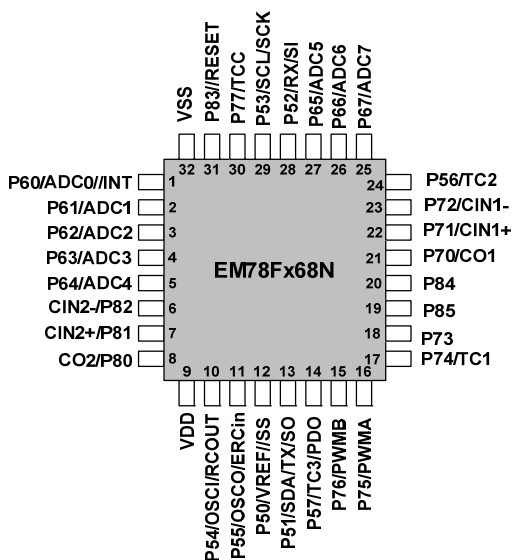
VSS
P83/RESET
P77/TCC
P53/SCL/SCK
P52/RX/SI
P65/ADC5
P66/ADC6
P67/ADC7

32 31 30 29 28 27 26 25

P60/ADC0//INT 1
P61/ADC1 2
P62/ADC2 3
P63/ADC3 4
P64/ADC4 5
CIN2-/P82 6
CIN2+/P81 7
CO2/P80 8

EM78Fx68N

24 P56/TC2
23 P72/CIN1-
22 P71/CIN1+
21 P70/CO1
20 P84
19 P85
18 P73
17 P74/TC1

9 10 11 12 13 14 15 16

VDD
P54/OSCI/RCOUT
P55/OSCO/ERCin
P50/VREF/SS
P51/SDA/TX/SO
P57/TC3/PDO
P76/PWMB
P75/PWMA